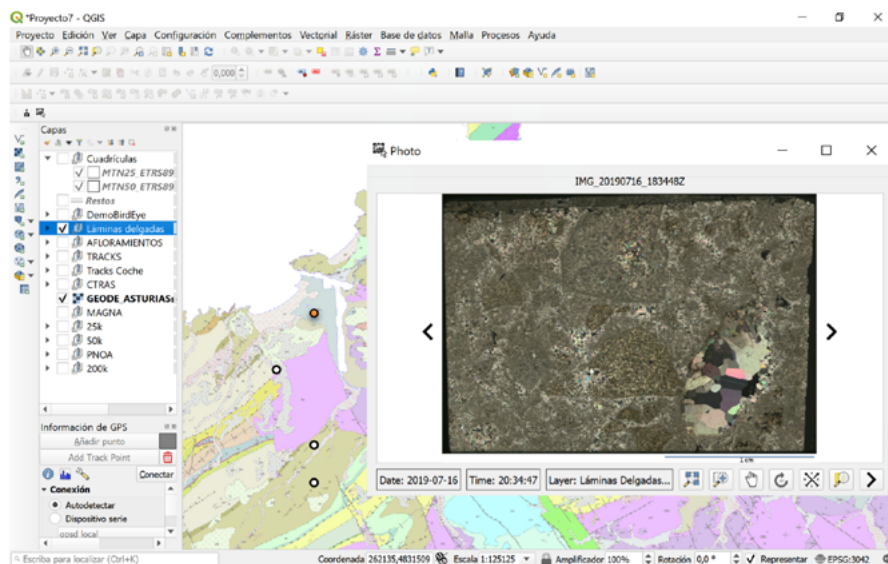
*Proyecto7 - QGIS

Proyecto Edición Ver Capa Configuración Complementos Vectorial Ráster Base de datos Malla Procesos Ayuda

0,000

Capas

Cuadrículas
MTN25_ETRS89
MTN50_ETRS89
Restos
DemoBirdEye
Láminas delgadas
AFLORAMIENTOS
TRACKS
Tracks Coche
CTRAS
GEODE_ASTURIAS
MAGNA
25k
50k
PNOA
200k

Información de GPS
Añadir punto
Add Track Point
Conectar
Conexión
Autodetectar
Dispositivo serie
gpsd local

Photo

IMG_20190716_183448Z

1cm

Date: 2019-07-16
Time: 20:34:47
Layer: Láminas Delgadas...

Escriba para localizar (Ctrl+K)
Coordenada 262135,4831509
Escala 1:125125
Amplificador 100%
Rotación 0,0 °
Representar
EPSG:3042